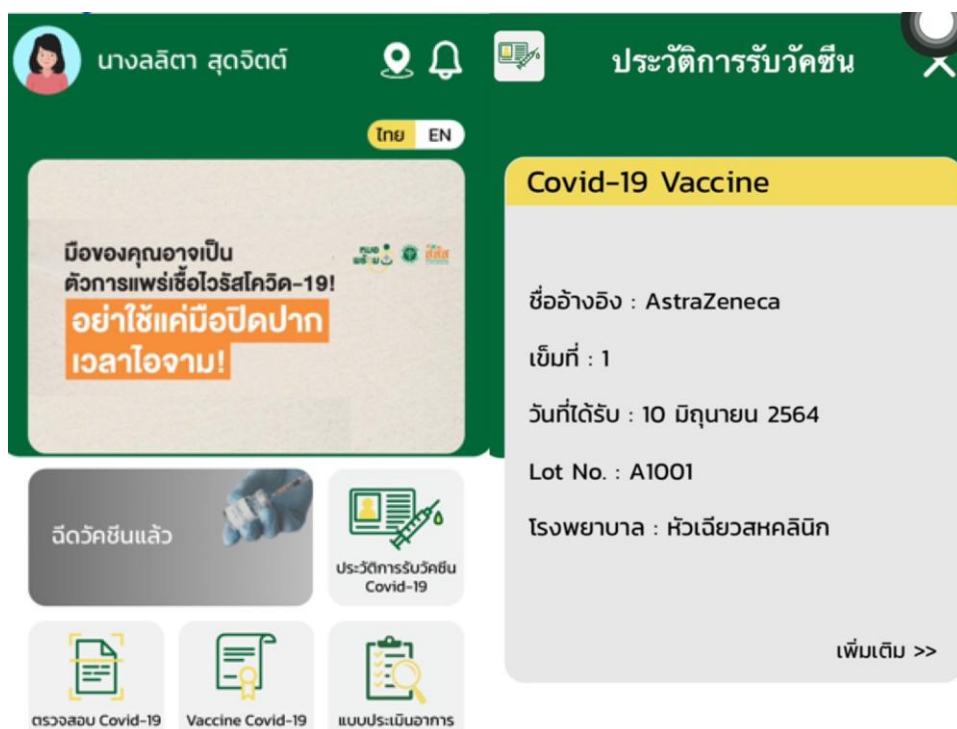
นางลลิตา สุดจิตต์

ไทย EN

มือของคุณอาจเป็นตัวการแพร่เชื้อไวรัสโควิด-19!
อย่าใช้แค่มือปิดปาก เวลาไอจาม!

ฉีดวัคซีนแล้ว

ประวัติการรับวัคซีน Covid-19

ตรวจสอบ Covid-19

Vaccine Covid-19

แบบประเมินอาการ

ประวัติการรับวัคซีน

Covid-19 Vaccine

ชื่ออ้างอิง : AstraZeneca

เข็มที่ : 1

วันที่ได้รับ : 10 มิถุนายน 2564

Lot No. : A1001

โรงพยาบาล : หัวเฉียวสหคลินิก

เพิ่มเติม >>